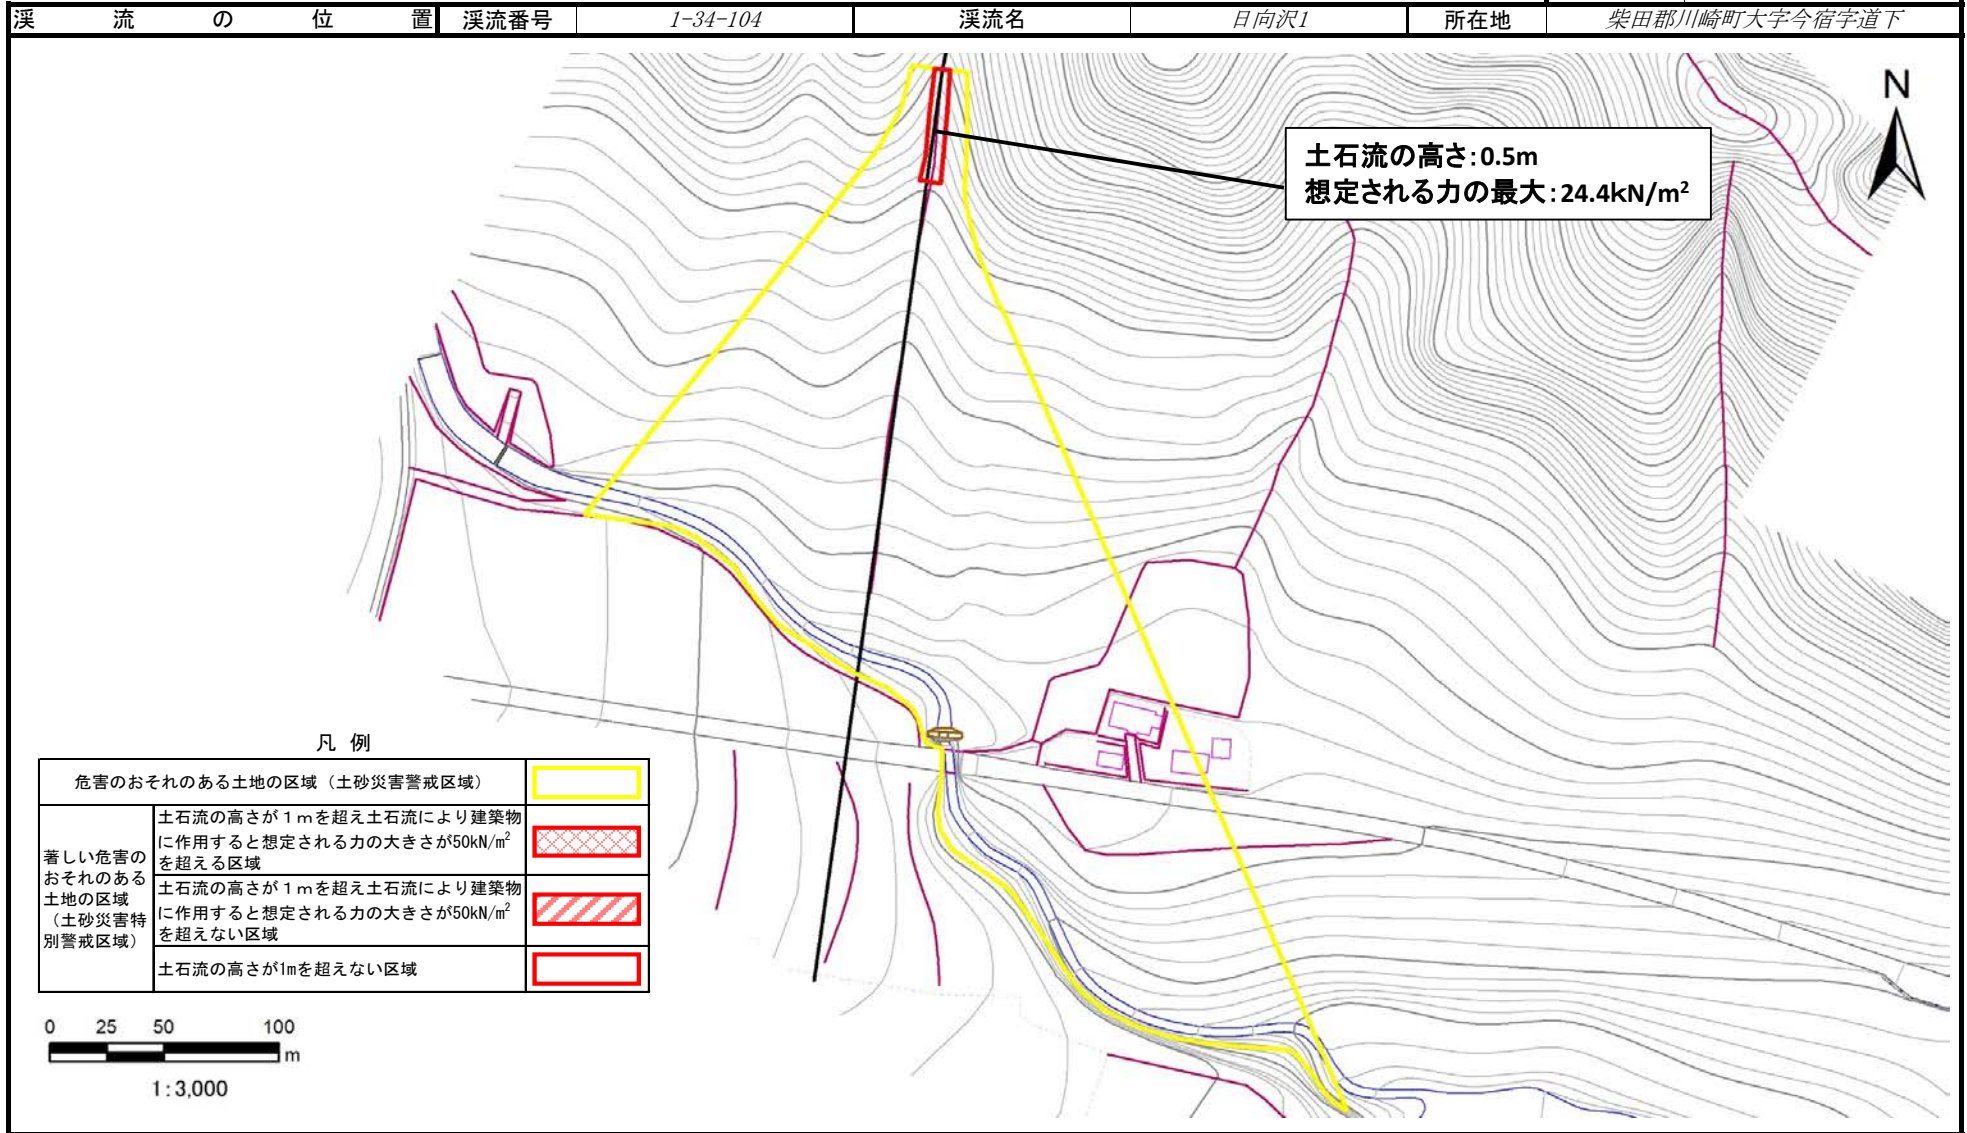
| 渓流の位置 | 渓流番号 | 1-34-104 | 渓流名 | 日向沢1 | 所在地 | 柴田郡川崎町大字今宿字道下 |
|---|---|---|---|---|---|---|

土石流の高さ:0.5m
想定される力の最大:24.4kN/m$^2$

N

凡 例

| 危害のおそれのある土地の区域（土砂災害警戒区域） | | |
|---|---|---|
| 著しい危害のおそれのある土地の区域（土砂災害特別警戒区域） | 土石流の高さが１ｍを超え土石流により建築物に作用すると想定される力の大きさが50kN/m$^2$を超える区域 | |
| | 土石流の高さが１ｍを超え土石流により建築物に作用すると想定される力の大きさが50kN/m$^2$を超えない区域 | |
| | 土石流の高さが1mを超えない区域 | |

0 25 50 100
m
1:3,000